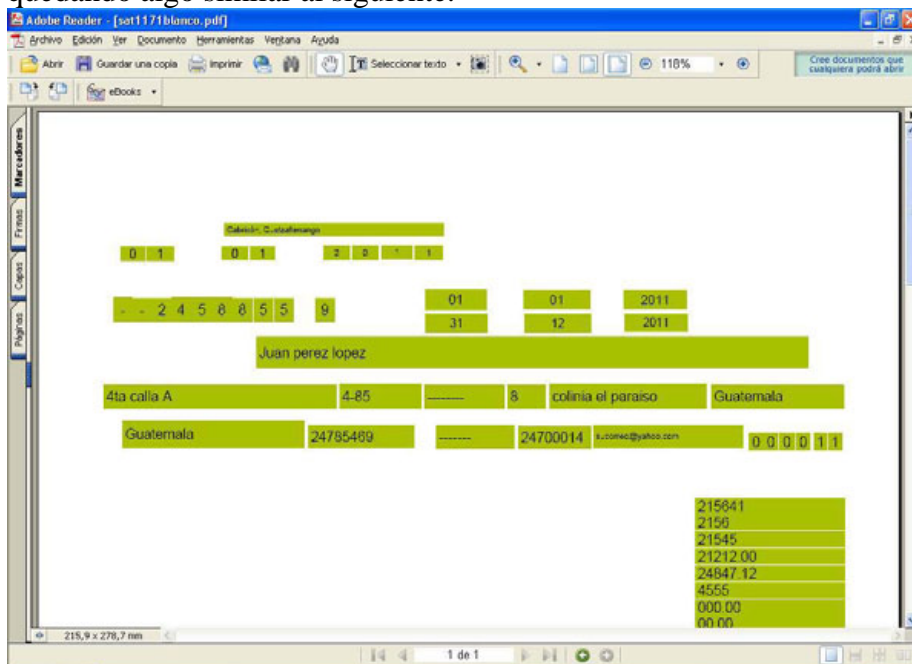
quedando algo similar al siguiente:

Adobe Reader - [sat1171blanco.pdf]

Archivo Edición Ver Documento Herramientas Ventana Ayuda

Abrir Guardar una copia Imprimir Seleccionar texto 118%

Cree documentos que cualquiera podrá abrir

eBooks

Marcadores Firmas Capas Páginas

Cabricán, Quetzaltenango

0 1 0 1 2 0 1 1

- - 2 4 5 8 8 5 5 9

01 01 2011

31 12 2011

Juan perez lopez

4ta calla A 4-85 ------- 8 colinia el paraiso Guatemala

Guatemala 24785469 ------- 24700014 s.correo@yahoo.com 0 0 0 0 1 1

215641
2156
21545
21212.00
24847.12
4555
000.00
00.00

215,9 x 278,7 mm

1 de 1